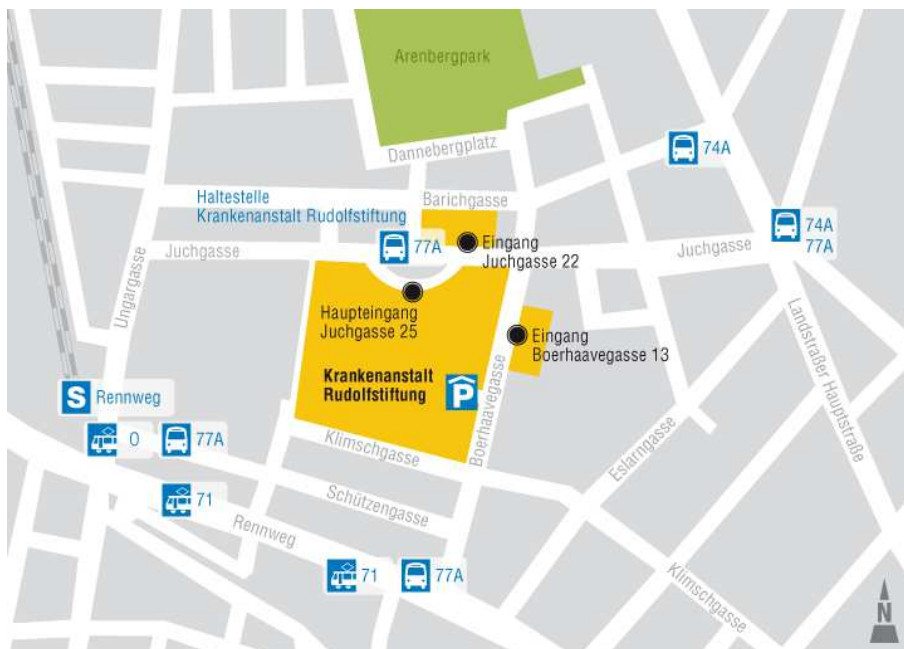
Arenbergpark

Dannebergplatz

74A

Haltestelle
Krankenanstalt Rudolfstiftung

Barichgasse

74A
77A

Juchgasse

77A

Eingang
Juchgasse 22

Juchgasse

Ungargasse

Haupteingang
Juchgasse 25

Eingang
Boerhaavegasse 13

Landstraßer Hauptstraße

S Rennweg

Krankenanstalt
Rudolfstiftung

P

Boerhaavegasse

0

77A

Klimschgasse

Esslarngasse

71

Schützengasse

Rennweg

71

77A

Klimschgasse

N